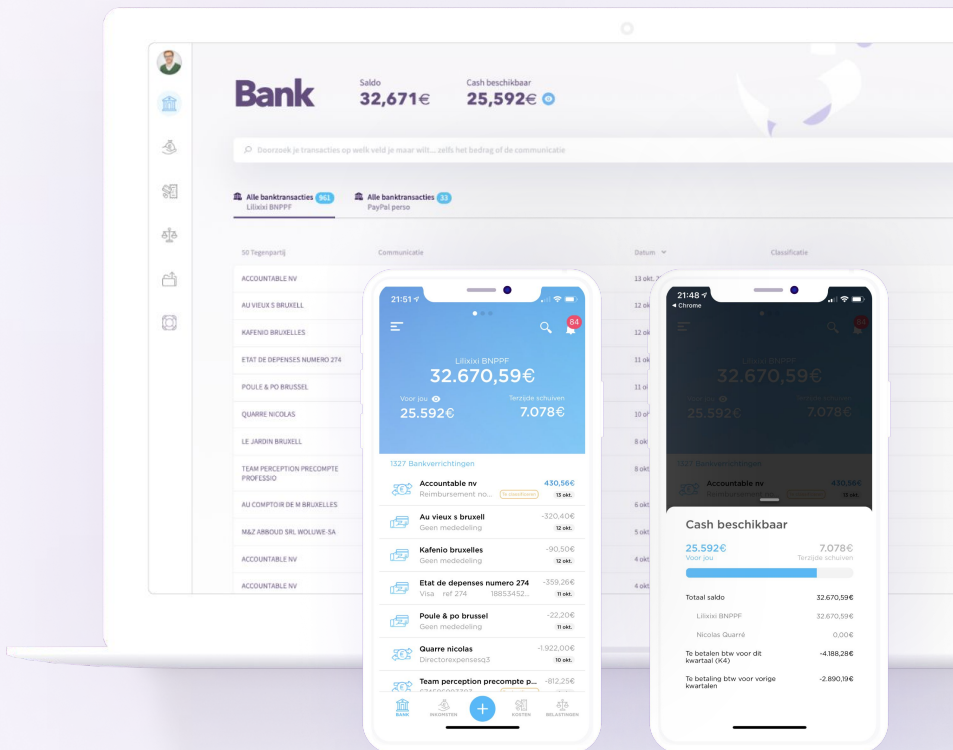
Bank

Saldo
32,671€

Cash beschikbaar
25,592€

Doorzoek je transacties op welk veld je maar wilt... zelfs het bedrag of de communicatie

Alle banktransacties 961
Lilixixi BNPPF

Alle banktransacties 33
PayPal perso

50 Tegenpartij | Communicatie | Datum | Classificatie

ACCOUNTABLE NV 13 okt.
AU VIEUX S BRUXELL 12 okt.
KAFENIO BRUXELLES 12 okt.
ETAT DE DEPENSES NUMERO 274 11 okt.
POULE & PO BRUSSEL 11 okt.
QUARRE NICOLAS 10 okt.
LE JARDIN BRUXELL 8 okt.
TEAM PERCEPTION PRECOMPTE PROFESSIO 8 okt.
AU COMPTOIR DE M BRUXELLES 6 okt.
M&Z ABBOUD SRL WOLUWE-SA 5 okt.
ACCOUNTABLE NV 4 okt.
ACCOUNTABLE NV 4 okt.

21:51

84

Lilixixi BNPPF
32.670,59€

Voor jou
25.592€

Terzijde schuiven
7.078€

1327 Bankverrichtingen

Accountable nv 430,56€
Reimbursement no... Te classificeren 13 okt.

Au vieux s bruxell -320,40€
Geen mededeling 12 okt.

Kafenio bruxelles -90,50€
Geen mededeling 12 okt.

Etat de depenses numero 274 -359,26€
Visa ref 274 18853452... 11 okt.

Poule & po brussel -22,20€
Geen mededeling 11 okt.

Quarre nicolas -1.922,00€
Directorexpensesq3 10 okt.

Team perception precompte p... -812,25€

BANK INKOMSTEN KOSTEN BELASTINGEN

21:48
◂ Chrome

84

Lilixixi BNPPF
32.670,59€
25.592€
7.078€

1327 Bankverrichtingen
Accountable nv 430,56€
13 okt.

Cash beschikbaar

25.592€
Voor jou

7.078€
Terzijde schuiven

Totaal saldo 32.670,59€
Lilixixi BNPPF 32.670,59€
Nicolas Quarré 0,00€
Te betalen btw voor dit kwartaal (K4) -4.188,28€
Te betaling btw voor vorige kwartalen -2.890,19€